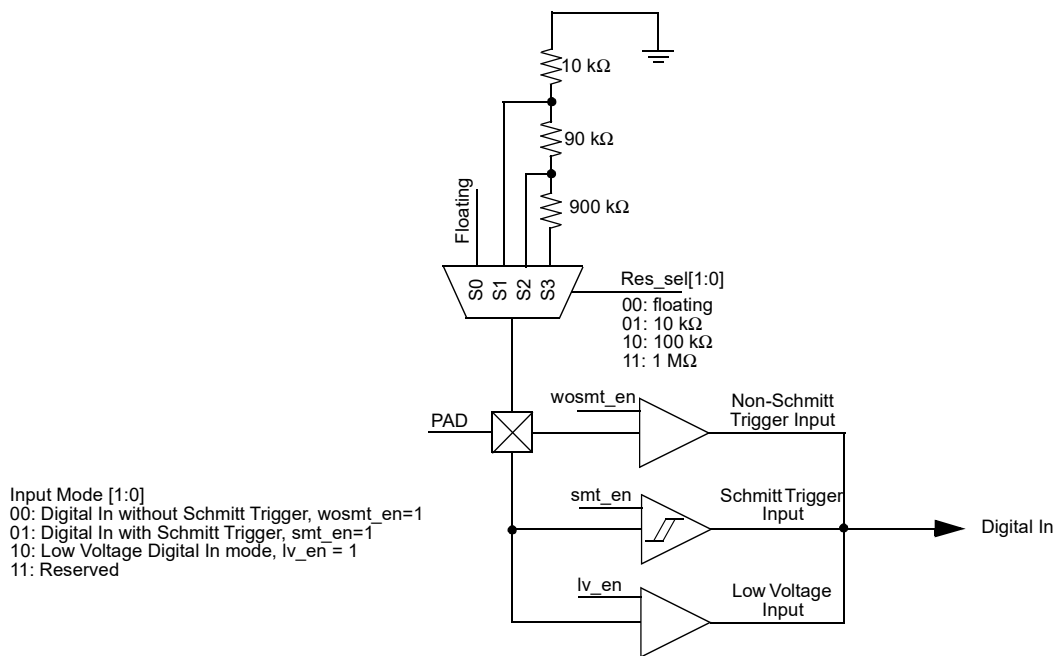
10 kΩ

90 kΩ

900 kΩ

Floating

S0 S1 S2 S3

Res_sel[1:0]
00: floating
01: 10 kΩ
10: 100 kΩ
11: 1 MΩ

wosmt_en

Non-Schmitt Trigger Input

PAD

smt_en

Schmitt Trigger Input

Digital In

lv_en

Low Voltage Input

Input Mode [1:0]
00: Digital In without Schmitt Trigger, wosmt_en=1
01: Digital In with Schmitt Trigger, smt_en=1
10: Low Voltage Digital In mode, lv_en = 1
11: Reserved